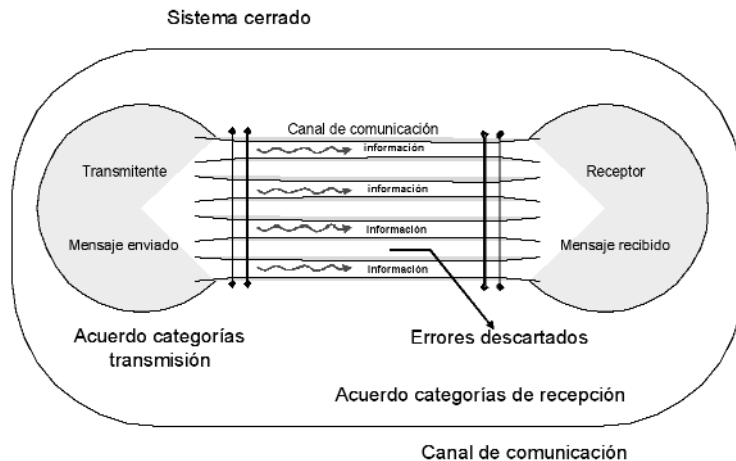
Sistema cerrado

Canal de comunicación

Transmitente

Mensaje enviado

información

información

información

información

Receptor

Mensaje recibido

Acuerdo categorías transmisión

Errores descartados

Acuerdo categorías de recepción

Canal de comunicación